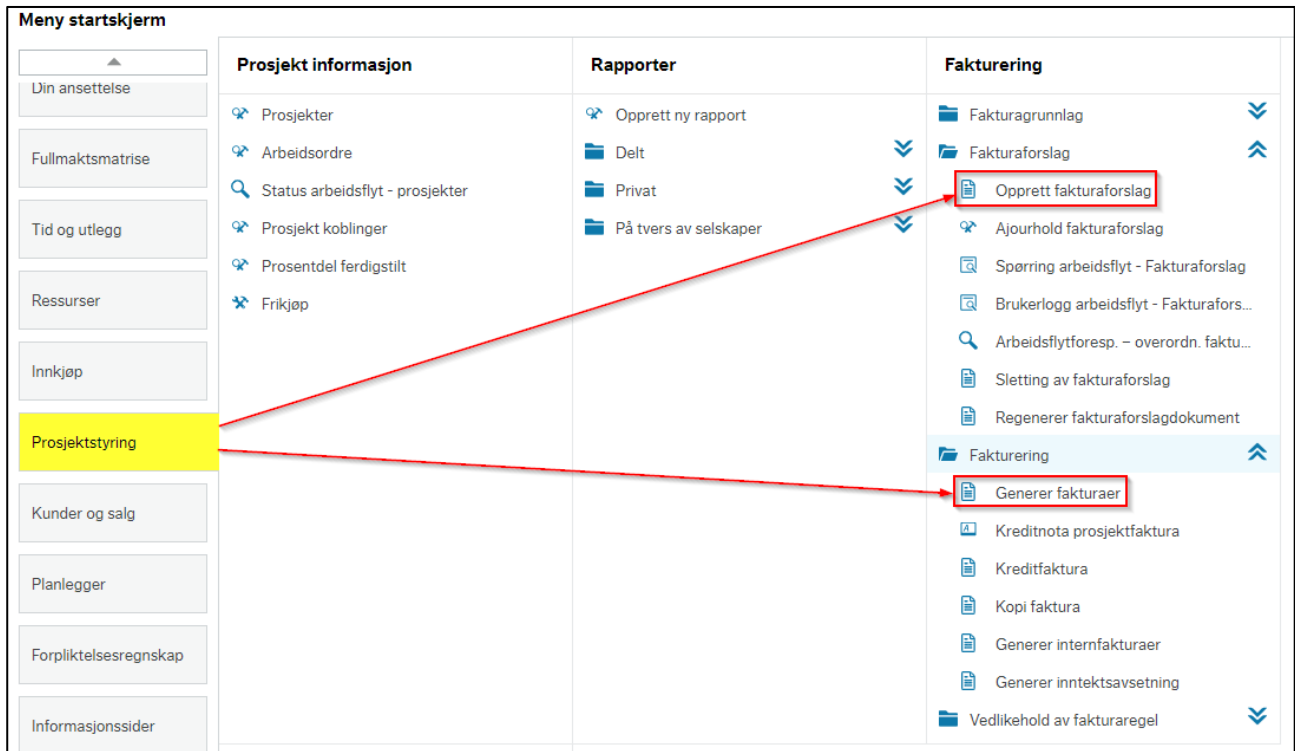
Meny startskjerm

Din ansettelse

Fullmaktsmatrise

Tid og utlegg

Ressurser

Innkjøp

Prosjektstyring

Kunder og salg

Planlegger

Forpliktelsesregnskap

Informasjonssider

Prosjekt informasjon

Prosjekter

Arbeidsordre

Status arbeidsflyt - prosjekter

Prosjekt koblinger

Prosentdel ferdigstilt

Frikjøp

Rapporter

Opprett ny rapport

Delt

Privat

På tvers av selskaper

Fakturering

Fakturagrunnlag

Fakturaforslag

Opprett fakturaforslag

Ajourhold fakturaforslag

Spørring arbeidsflyt - Fakturaforslag

Brukerlogg arbeidsflyt - Fakturafors...

Arbeidsflytforesp. – overordn. faktu...

Sletting av fakturaforslag

Regenerer fakturaforslagdokument

Fakturering

Generer fakturaer

Kreditnota prosjektfaktura

Kreditfaktura

Kopi faktura

Generer internfakturaer

Generer inntektsavsetning

Vedlikehold av fakturaregel